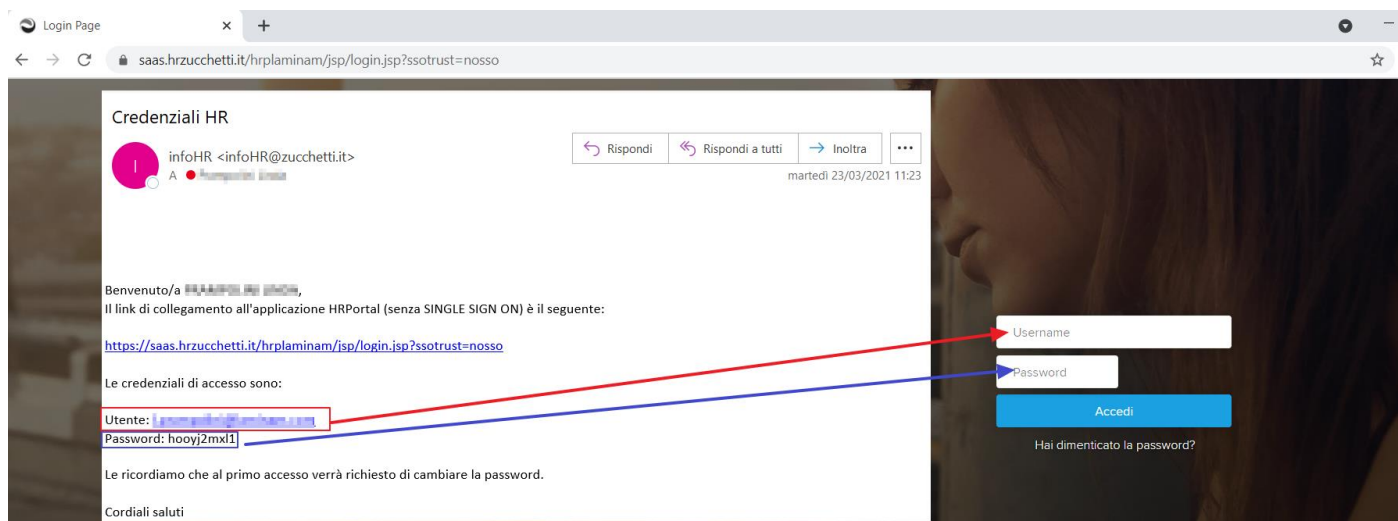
Login Page × +

saas.hrzucchetti.it/hrplaminam/jsp/login.jsp?ssotrust=nosso

Credenziali HR

I infoHR <infoHR@zucchetti.it>
A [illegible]

Rispondi | Rispondi a tutti | Inoltra | ...

martedì 23/03/2021 11:23

Benvenuto/a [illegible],
Il link di collegamento all'applicazione HRPortal (senza SINGLE SIGN ON) è il seguente:

https://saas.hrzucchetti.it/hrplaminam/jsp/login.jsp?ssotrust=nosso

Le credenziali di accesso sono:

Utente: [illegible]
Password: hooyj2mxl1

Le ricordiamo che al primo accesso verrà richiesto di cambiare la password.

Cordiali saluti

Username

Password

Accedi

Hai dimenticato la password?